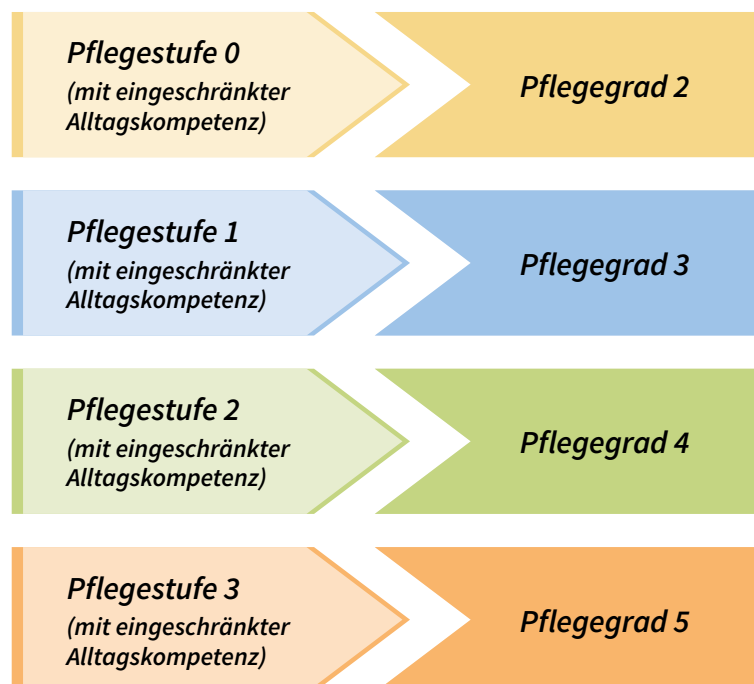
Pflegestufe 0
(mit eingeschränkter Alltagskompetenz)

Pflegegrad 2

Pflegestufe 1
(mit eingeschränkter Alltagskompetenz)

Pflegegrad 3

Pflegestufe 2
(mit eingeschränkter Alltagskompetenz)

Pflegegrad 4

Pflegestufe 3
(mit eingeschränkter Alltagskompetenz)

Pflegegrad 5